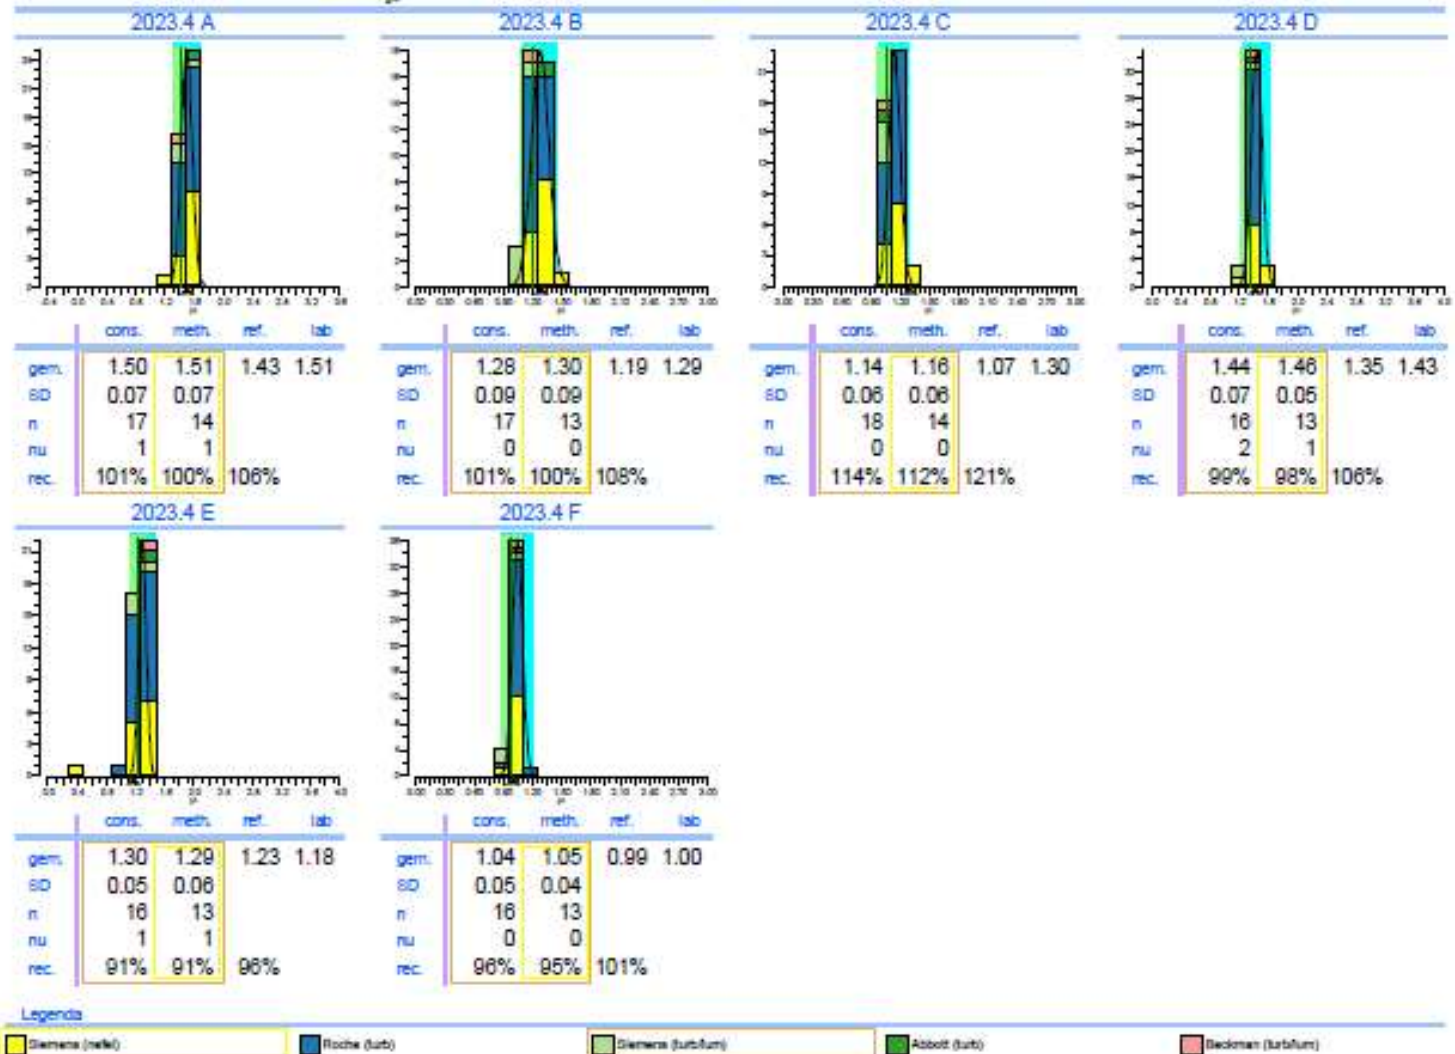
2023.4 A

| | cons. | meth. | ref. | lab |
|---|---|---|---|---|
| gem. | 1.50 | 1.51 | 1.43 | 1.51 |
| SD | 0.07 | 0.07 | | |
| n | 17 | 14 | | |
| nu | 1 | 1 | | |
| rec. | 101% | 100% | 106% | |

2023.4 B

| | cons. | meth. | ref. | lab |
|---|---|---|---|---|
| gem. | 1.28 | 1.30 | 1.19 | 1.29 |
| SD | 0.09 | 0.09 | | |
| n | 17 | 13 | | |
| nu | 0 | 0 | | |
| rec. | 101% | 100% | 108% | |

2023.4 C

| | cons. | meth. | ref. | lab |
|---|---|---|---|---|
| gem. | 1.14 | 1.16 | 1.07 | 1.30 |
| SD | 0.06 | 0.06 | | |
| n | 18 | 14 | | |
| nu | 0 | 0 | | |
| rec. | 114% | 112% | 121% | |

2023.4 D

| | cons. | meth. | ref. | lab |
|---|---|---|---|---|
| gem. | 1.44 | 1.46 | 1.35 | 1.43 |
| SD | 0.07 | 0.05 | | |
| n | 16 | 13 | | |
| nu | 2 | 1 | | |
| rec. | 99% | 98% | 106% | |

2023.4 E

| | cons. | meth. | ref. | lab |
|---|---|---|---|---|
| gem. | 1.30 | 1.29 | 1.23 | 1.18 |
| SD | 0.05 | 0.06 | | |
| n | 16 | 13 | | |
| nu | 1 | 1 | | |
| rec. | 91% | 91% | 96% | |

2023.4 F

| | cons. | meth. | ref. | lab |
|---|---|---|---|---|
| gem. | 1.04 | 1.05 | 0.99 | 1.00 |
| SD | 0.05 | 0.04 | | |
| n | 16 | 13 | | |
| nu | 0 | 0 | | |
| rec. | 96% | 95% | 101% | |

Legenda
Siemens (nefel) Roche (turb) Siemens (turb/lum) Abbott (turb) Beckman (turb/lum)